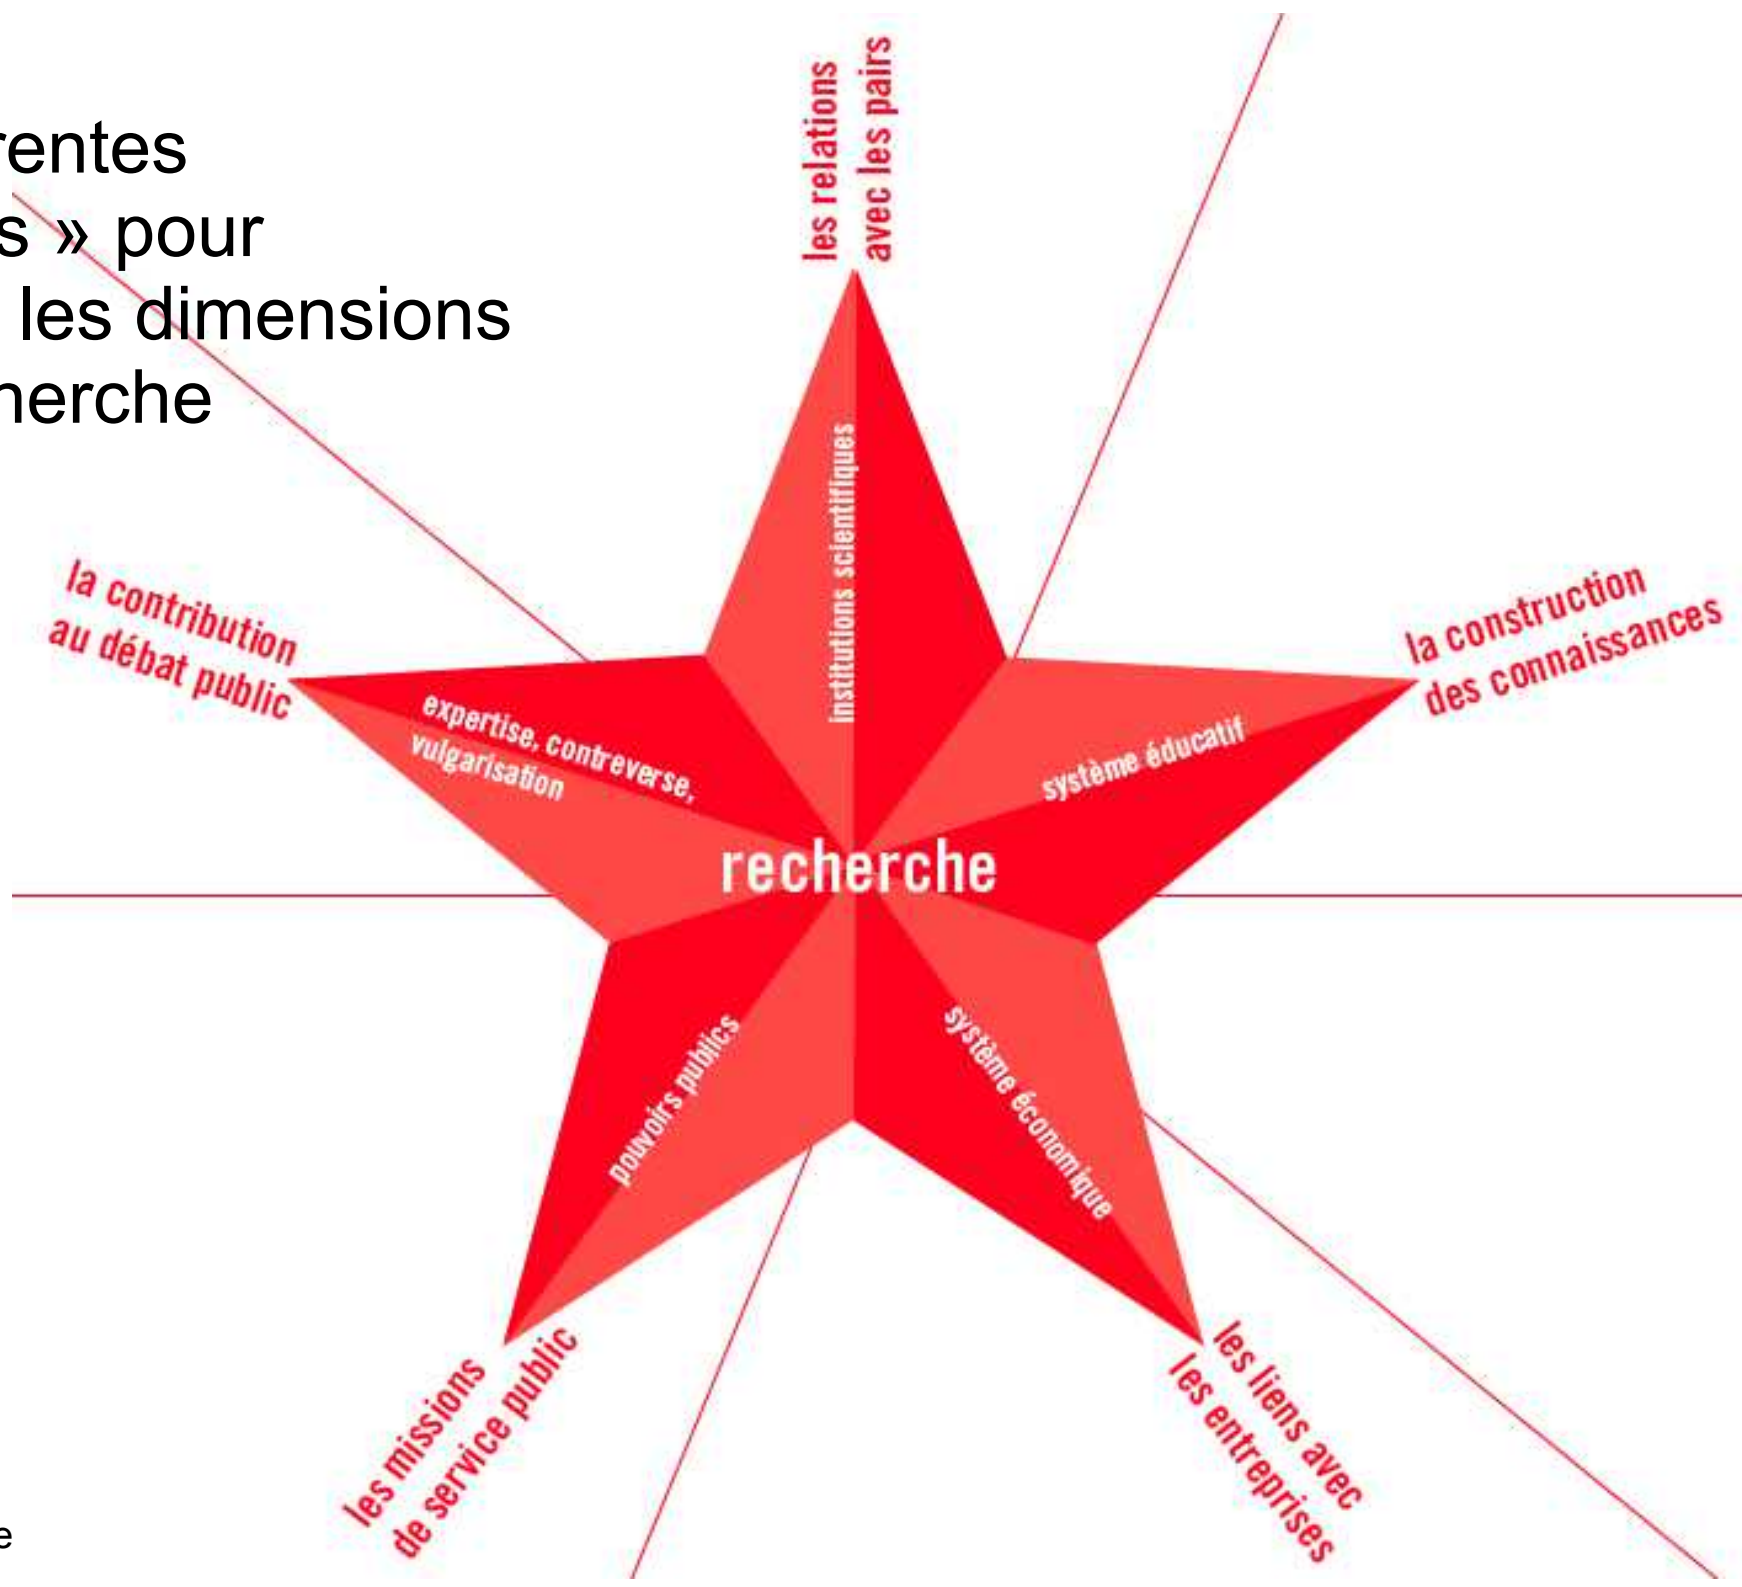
rentes
s » pour
les dimensions
herche

les relations avec les pairs

institutions scientifiques

la contribution au débat public

expertise, contreverse, vulgarisation

la construction des connaissances

système éducatif

recherche

pouvoirs publics

système économique

les missions de service public

les liens avec les entreprises

e